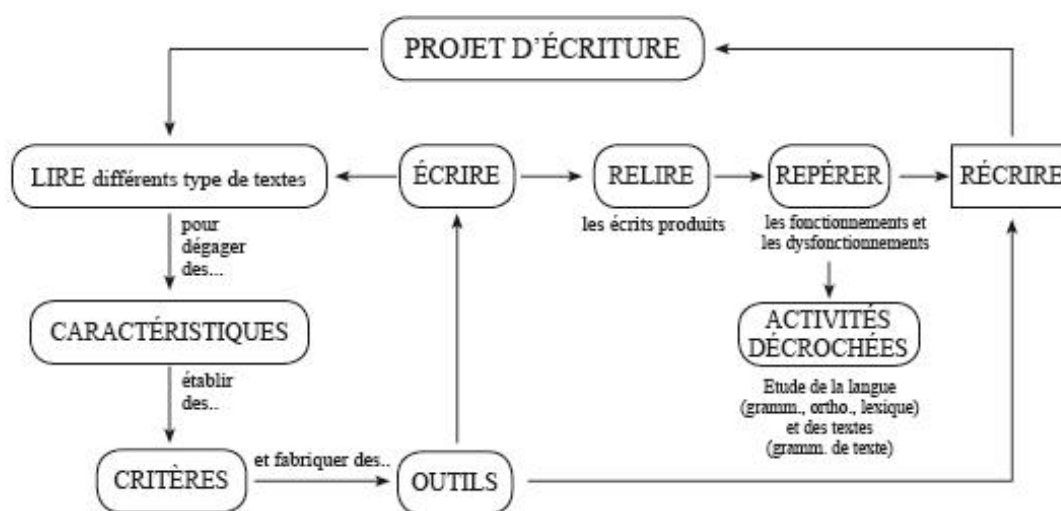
PROJET D'ÉCRITURE

LIRE différents type de textes

ÉCRIRE

RELIRE

les écrits produits

REPÉRER

les fonctionnements et les dysfonctionnements

RÉCRIRE

pour dégager des...

CARACTÉRISTIQUES

établir des..

CRITÈRES

et fabriquer des..

OUTILS

ACTIVITÉS DÉCROCHÉES

Etude de la langue (gramm., ortho., lexique) et des textes (gramm. de texte)